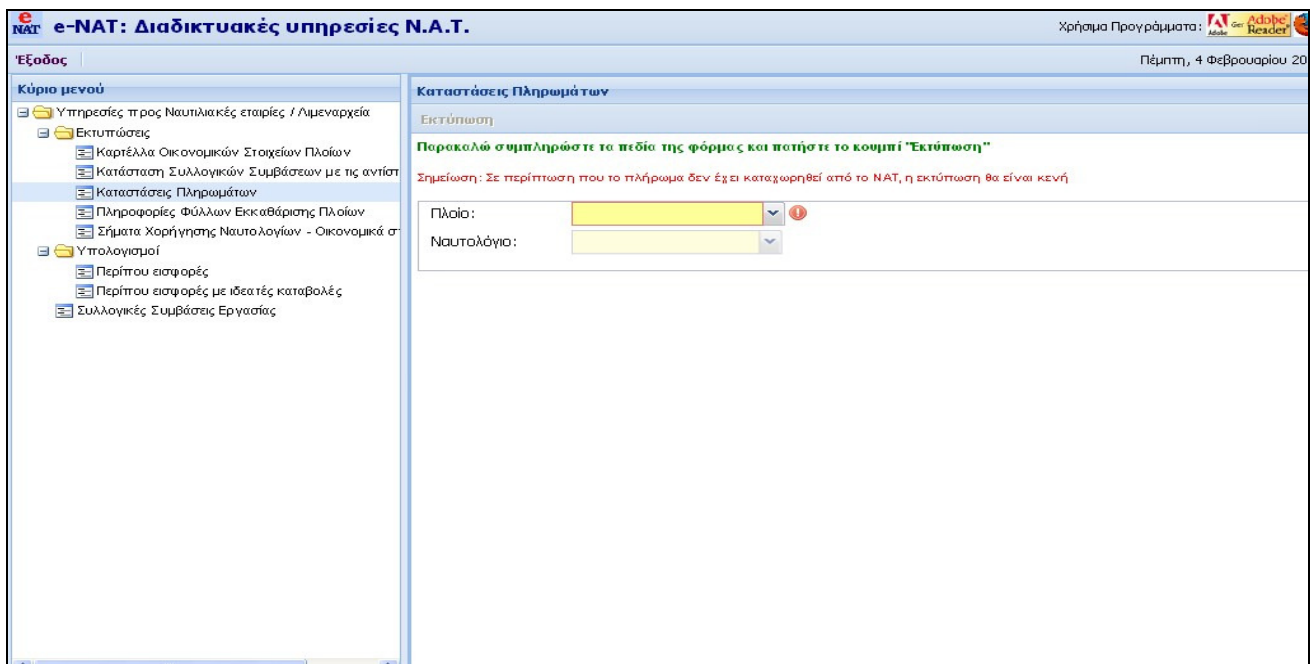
e NAT e-NAT: Διαδικτυακές υπηρεσίες Ν.Α.Τ.

Χρήσιμα Προγράμματα: Get Adobe Reader

Έξοδος

Πέμπτη, 4 Φεβρουαρίου 20

Κύριο μενού

Υπηρεσίες προς Ναυτιλιακές εταιρίες / Λιμεναρχεία
Εκτυπώσεις
Καρτέλλα Οικονομικών Στοιχείων Πλοίων
Κατάσταση Συλλογικών Συμβάσεων με τις αντίστ
Καταστάσεις Πληρωμάτων
Πληροφορίες Φύλλων Εκκαθάρισης Πλοίων
Σήματα Χορήγησης Ναυτολογίων - Οικονομικά στ
Υπολογισμοί
Περίπου εισφορές
Περίπου εισφορές με ιδεατές καταβολές
Συλλογικές Συμβάσεις Εργασίας

Καταστάσεις Πληρωμάτων

Εκτύπωση

Παρακαλώ συμπληρώστε τα πεδία της φόρμας και πατήστε το κουμπί "Εκτύπωση"

Σημείωση: Σε περίπτωση που το πλήρωμα δεν έχει καταχωρηθεί από το ΝΑΤ, η εκτύπωση θα είναι κενή

Πλοίο:

Ναυτολόγιο: